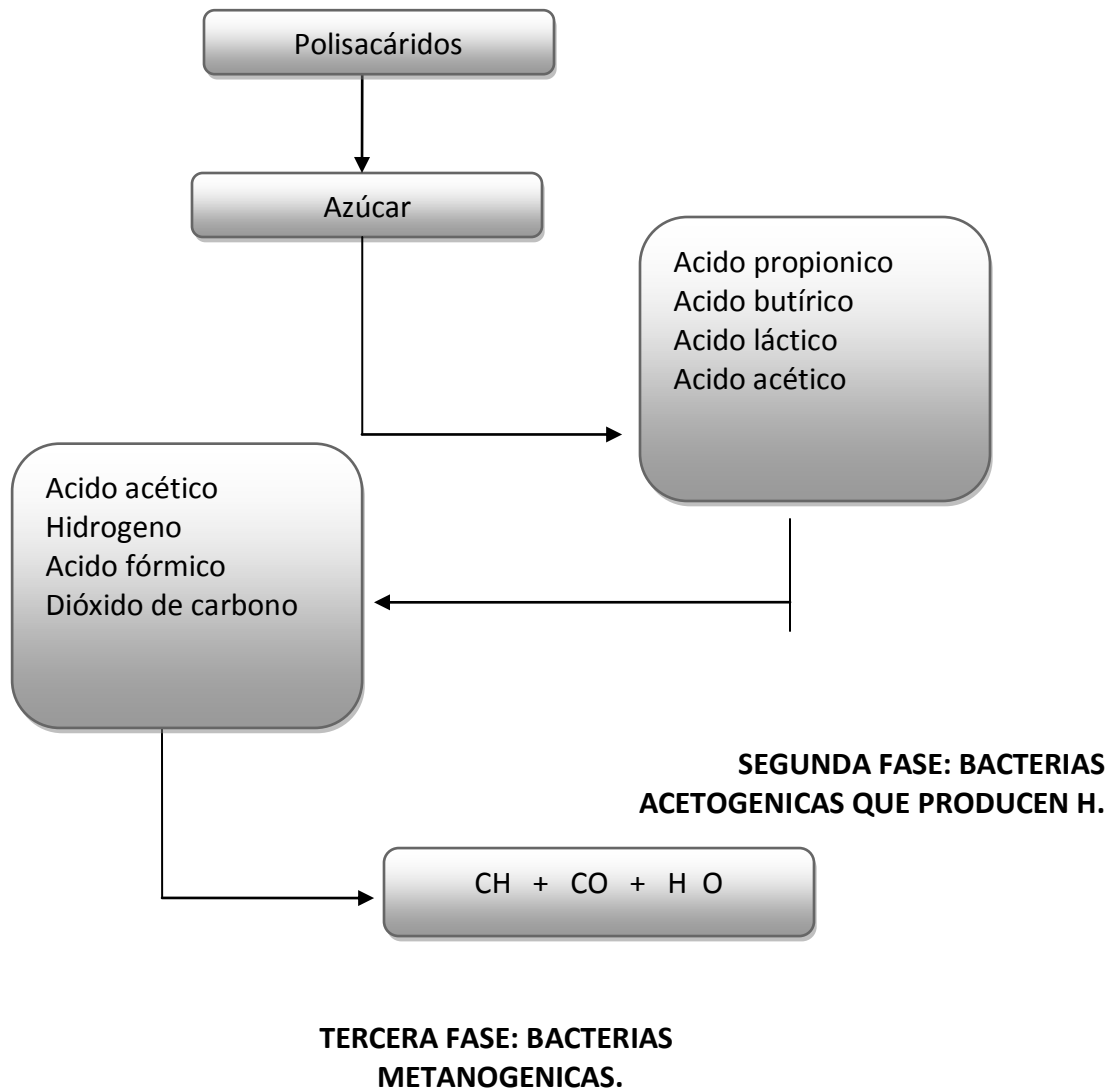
Polisacáridos

Azúcar

Acido propionico
Acido butírico
Acido láctico
Acido acético

Acido acético
Hidrogeno
Acido fórmico
Dióxido de carbono

SEGUNDA FASE: BACTERIAS ACETOGENICAS QUE PRODUCEN H.

CH + CO + H O

TERCERA FASE: BACTERIAS METANOGENICAS.